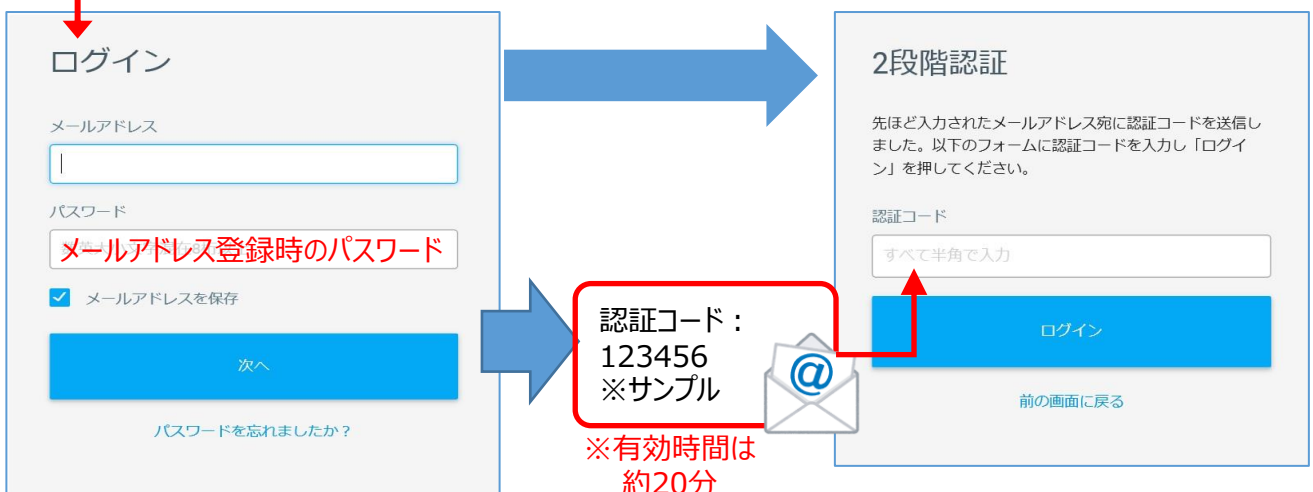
ログイン

メールアドレス

パスワード

メールアドレス登録時のパスワード

メールアドレスを保存

次へ

パスワードを忘れましたか？

認証コード：
123456
※サンプル

※有効時間は約20分

2段階認証

先ほど入力されたメールアドレス宛に認証コードを送信しました。以下のフォームに認証コードを入力し「ログイン」を押してください。

認証コード

すべて半角で入力

ログイン

前の画面に戻る